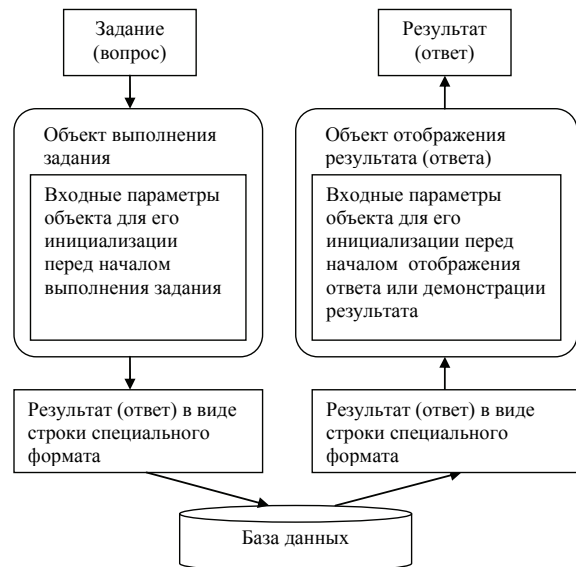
Задание (вопрос)

Результат (ответ)

Объект выполнения задания

Входные параметры объекта для его инициализации перед началом выполнения задания

Объект отображения результата (ответа)

Входные параметры объекта для его инициализации перед началом отображения ответа или демонстрации результата

Результат (ответ) в виде строки специального формата

Результат (ответ) в виде строки специального формата

База данных